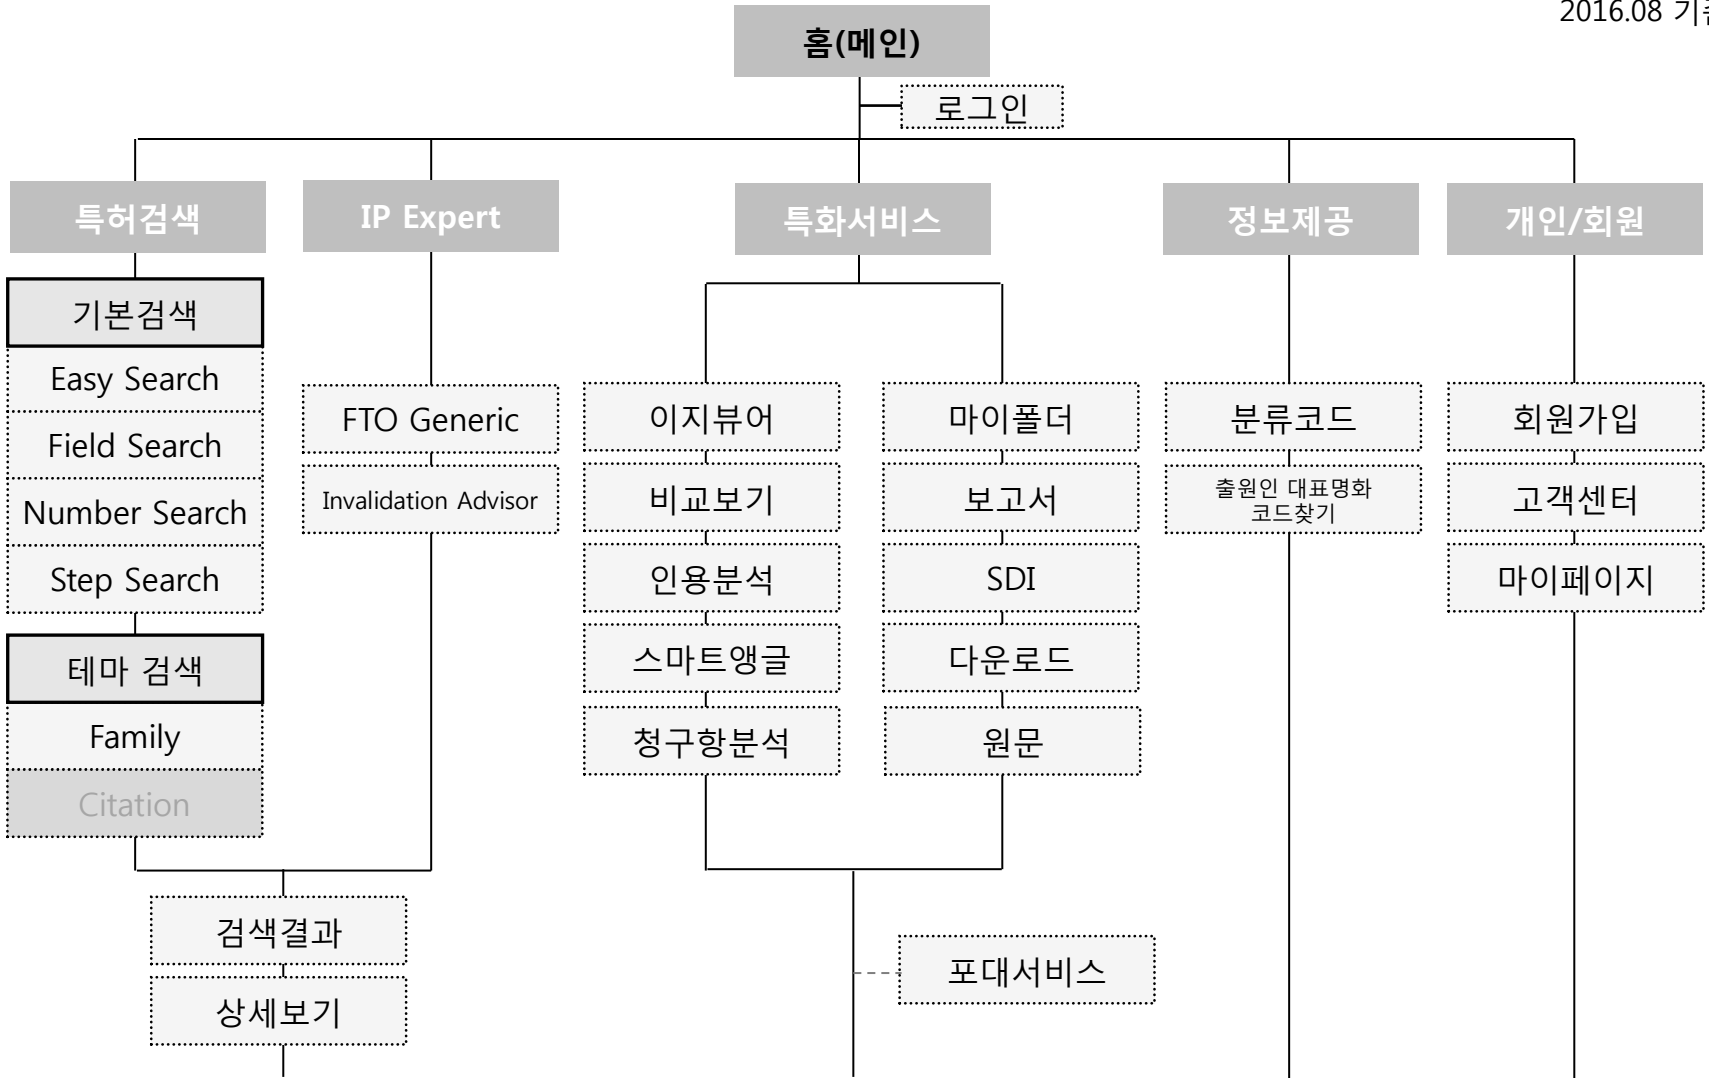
2016.08 기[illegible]

홈(메인)

로그인

특허검색

IP Expert

특화서비스

정보제공

개인/회원

기본검색

Easy Search

Field Search

Number Search

Step Search

테마 검색

Family

Citation

FTO Generic

Invalidation Advisor

이지뷰어

비교보기

인용분석

스마트앵글

청구항분석

마이폴더

보고서

SDI

다운로드

원문

분류코드

출원인 대표명화 코드찾기

회원가입

고객센터

마이페이지

검색결과

상세보기

포대서비스